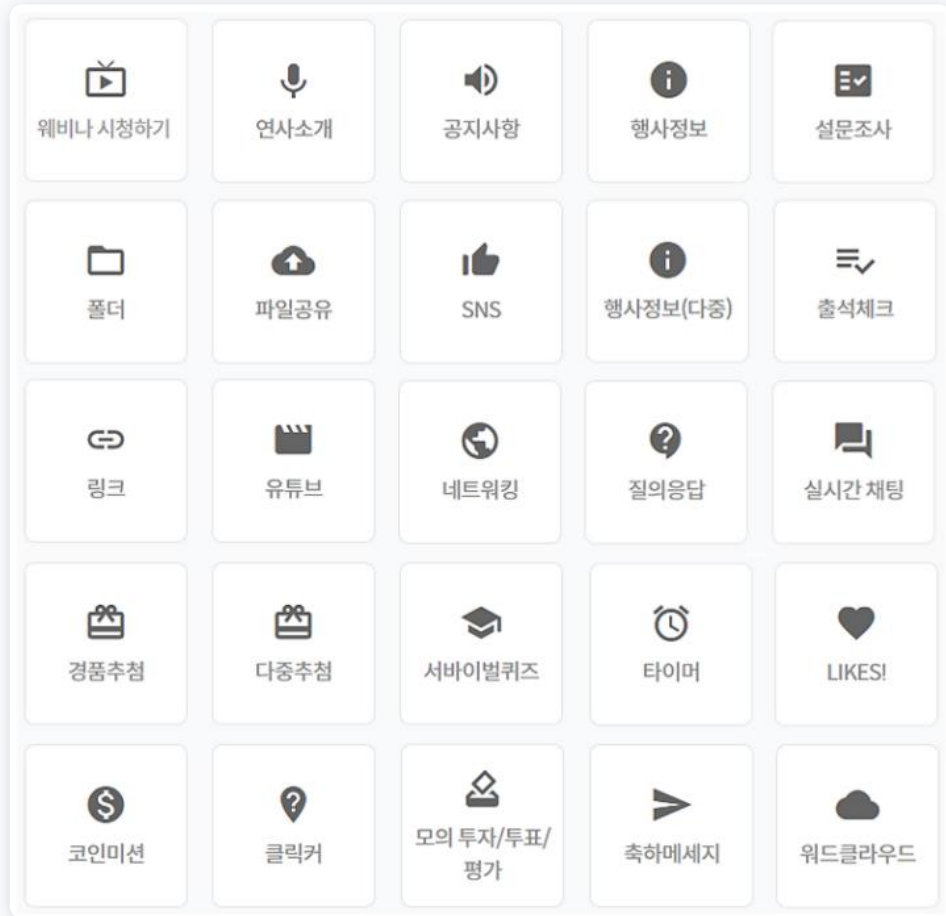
웨비나 시청하기

연사소개

공지사항

행사정보

설문조사

폴더

파일공유

SNS

행사정보(다중)

출석체크

링크

유튜브

네트워킹

질의응답

실시간 채팅

경품추첨

다중추첨

서바이벌퀴즈

타이머

LIKES!

코인미션

클릭커

모의 투자/투표/평가

축하메세지

워드클라우드